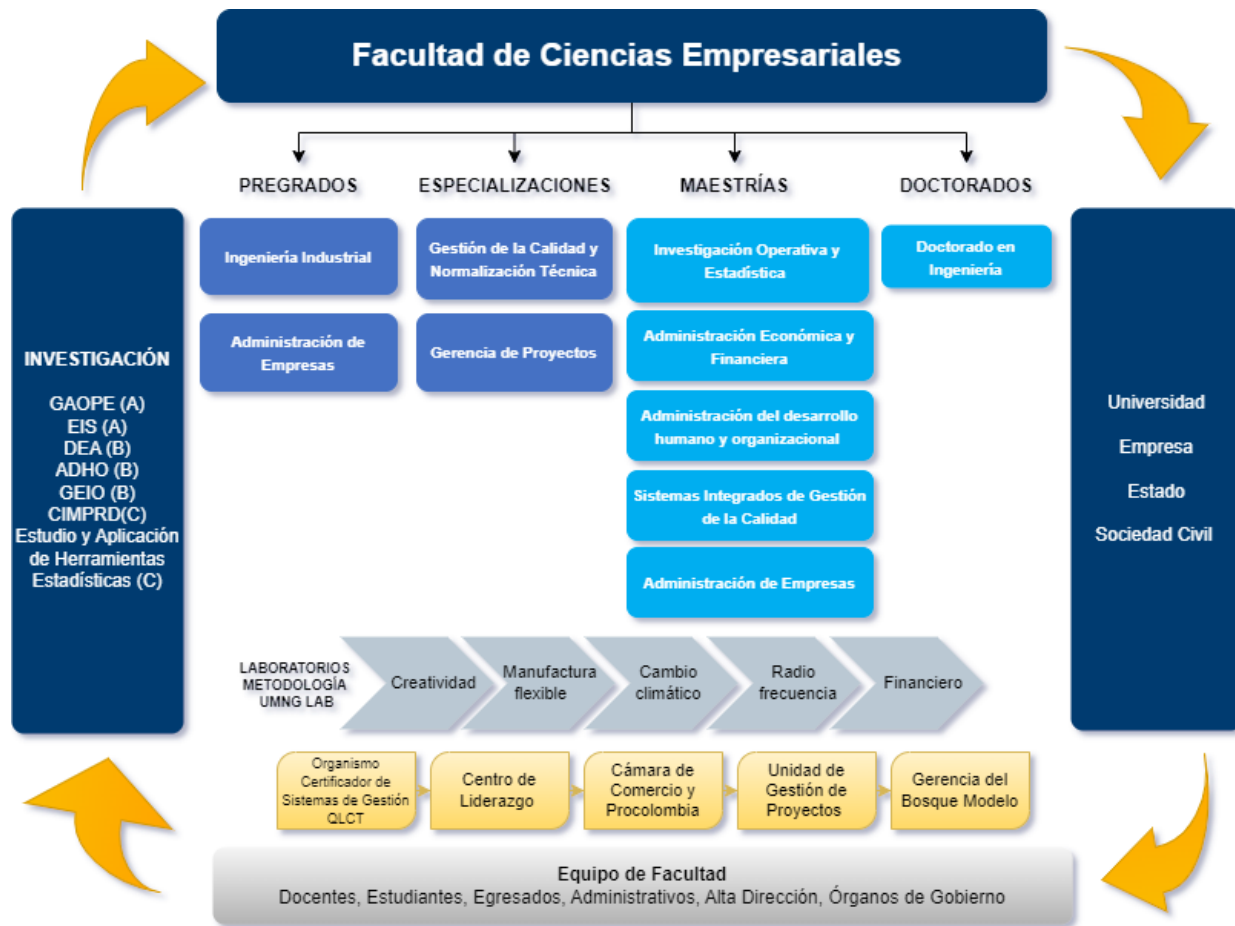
Facultad de Ciencias Empresariales

PREGRADOS

ESPECIALIZACIONES

MAESTRÍAS

DOCTORADOS

Ingeniería Industrial

Administración de Empresas

Gestión de la Calidad y Normalización Técnica

Gerencia de Proyectos

Investigación Operativa y Estadística

Administración Económica y Financiera

Administración del desarrollo humano y organizacional

Sistemas Integrados de Gestión de la Calidad

Administración de Empresas

Doctorado en Ingeniería

INVESTIGACIÓN

GAOPE (A)
EIS (A)
DEA (B)
ADHO (B)
GEIO (B)
CIMPRD(C)
Estudio y Aplicación de Herramientas Estadísticas (C)

Universidad

Empresa

Estado

Sociedad Civil

LABORATORIOS METODOLOGÍA UMNG LAB

Creatividad

Manufactura flexible

Cambio climático

Radio frecuencia

Financiero

Organismo Certificador de Sistemas de Gestión QLCT

Centro de Liderazgo

Cámara de Comercio y Procolombia

Unidad de Gestión de Proyectos

Gerencia del Bosque Modelo

Equipo de Facultad
Docentes, Estudiantes, Egresados, Administrativos, Alta Dirección, Órganos de Gobierno